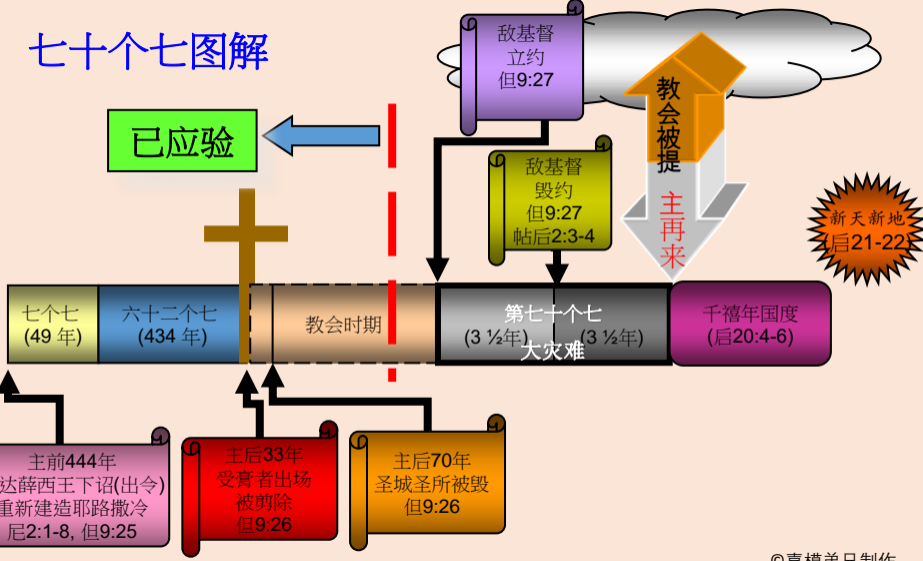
七十个七图解

已应验

敌基督
立约
但9:27

教会被提

主再来

敌基督
毁约
但9:27
帖后2:3-4

新天新地
(启21-22)

七个七
(49 年)

六十二个七
(434 年)

教会时期

第七十个七
(3 ½年)　(3 ½年)
大灾难

千禧年国度
(启20:4-6)

主前444年
达薛西王下诏(出令)
重新建造耶路撒冷
尼2:1-8, 但9:25

主后33年
受膏者出场
被剪除
但9:26

主后70年
圣城圣所被毁
但9:26

©真模弟兄制作